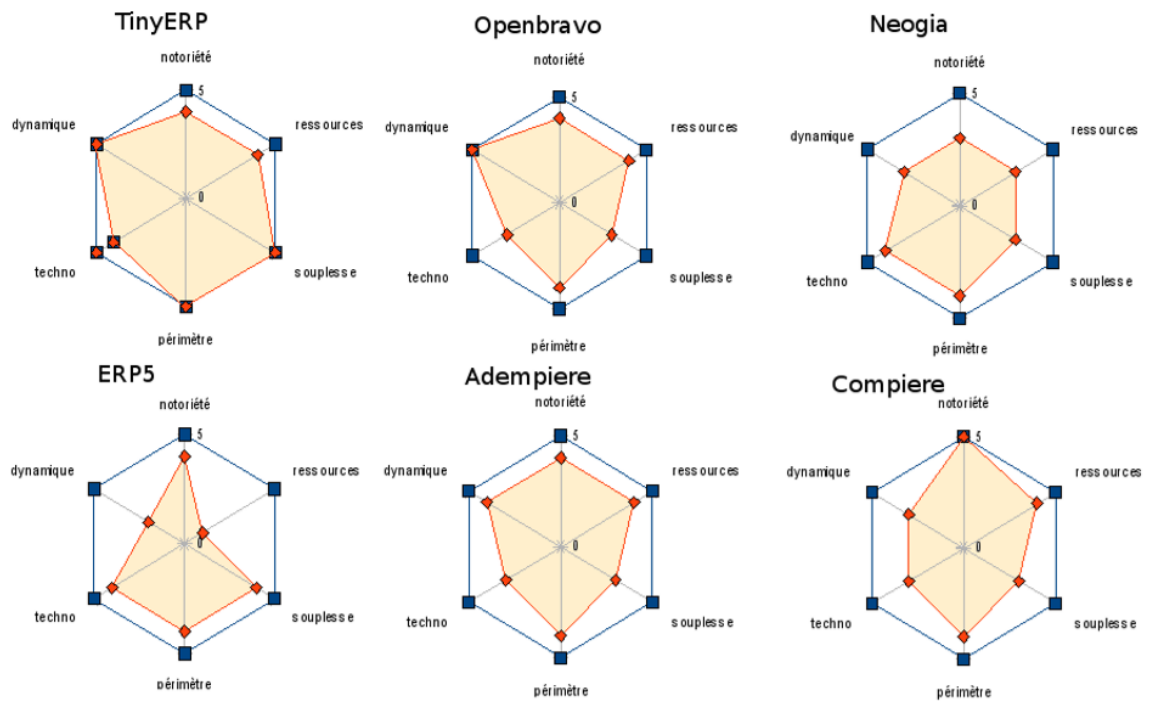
TinyERP
notoriété
5
ressources
dynamique
0
techno
souplesse
périmètre

Openbravo
notoriété
5
ressources
dynamique
0
techno
souplesse
périmètre

Neogia
notoriété
5
ressources
dynamique
0
techno
souplesse
périmètre

ERP5
notoriété
5
ressources
dynamique
0
techno
souplesse
périmètre

Adempiere
notoriété
5
ressources
dynamique
0
techno
souplesse
périmètre

Compiere
notoriété
5
ressources
dynamique
0
techno
souplesse
périmètre